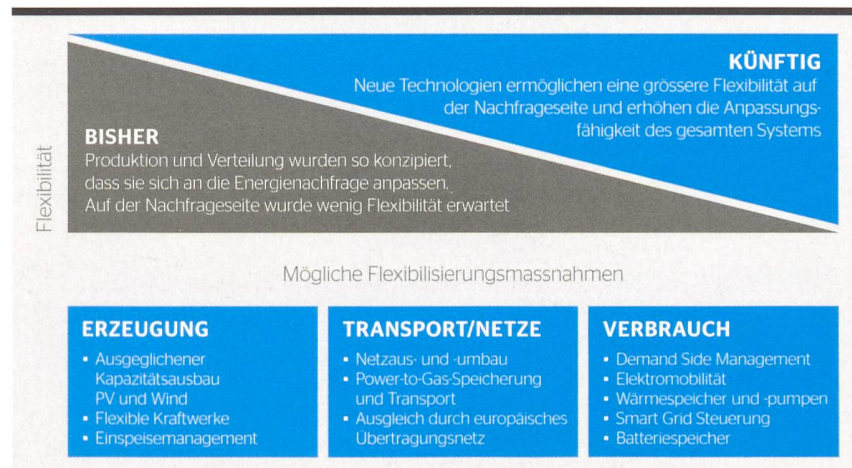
Flexibilität

KÜNFTIG
Neue Technologien ermöglichen eine grössere Flexibilität auf der Nachfrageseite und erhöhen die Anpassungsfähigkeit des gesamten Systems

BISHER
Produktion und Verteilung wurden so konzipiert, dass sie sich an die Energienachfrage anpassen. Auf der Nachfrageseite wurde wenig Flexibilität erwartet

Mögliche Flexibilisierungsmassnahmen

ERZEUGUNG
• Ausgeglichener Kapazitätsausbau PV und Wind
• Flexible Kraftwerke
• Einspeisemanagement

TRANSPORT/NETZE
• Netzaus- und -umbau
• Power-to-Gas-Speicherung und Transport
• Ausgleich durch europäisches Übertragungsnetz

VERBRAUCH
• Demand Side Management
• Elektromobilität
• Wärmespeicher und -pumpen
• Smart Grid Steuerung
• Batteriespeicher